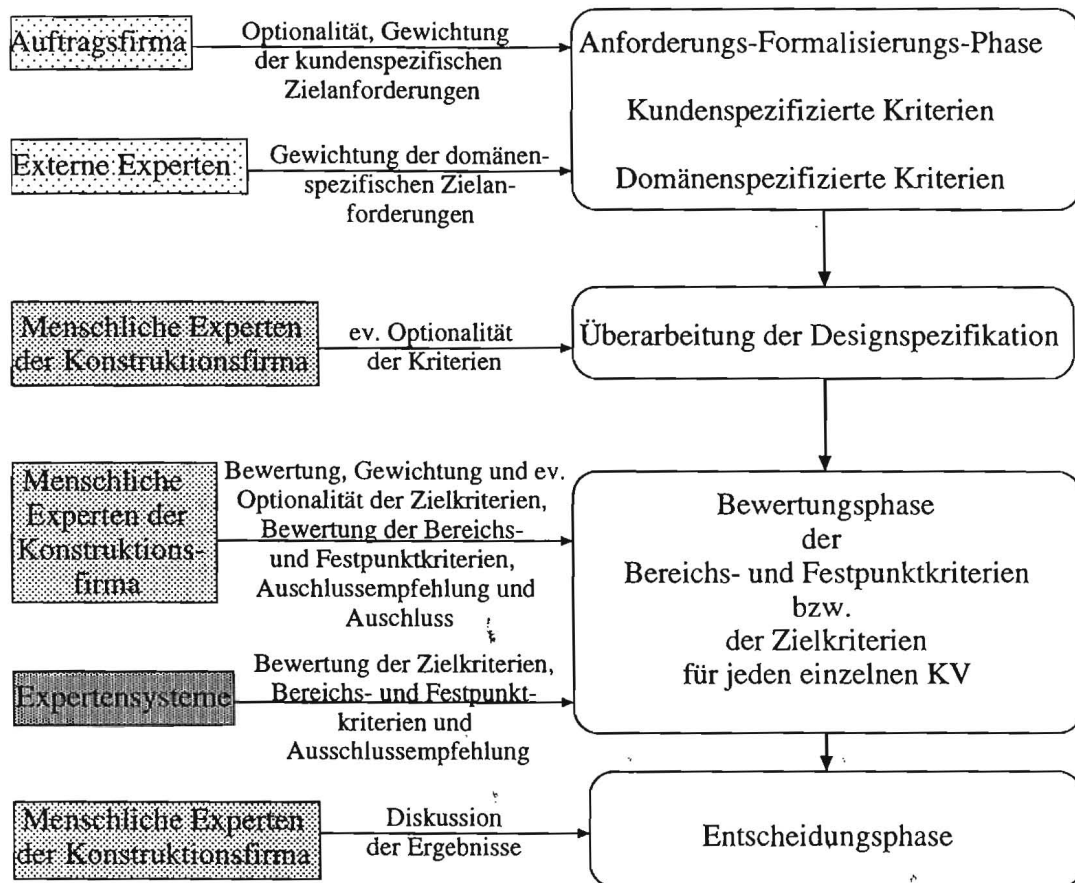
Auftragsfirma

Optionalität, Gewichtung der kundenspezifischen Zielanforderungen

Anforderungs-Formalisierungs-Phase

Kundenspezifizierte Kriterien

Domänenspezifizierte Kriterien

Externe Experten

Gewichtung der domänenspezifischen Zielanforderungen

Menschliche Experten der Konstruktionsfirma

ev. Optionalität der Kriterien

Überarbeitung der Designspezifikation

Menschliche Experten der Konstruktionsfirma

Bewertung, Gewichtung und ev. Optionalität der Zielkriterien, Bewertung der Bereichs- und Festpunktkriterien, Auschlussempfehlung und Auschluss

Bewertungsphase der Bereichs- und Festpunktkriterien bzw. der Zielkriterien für jeden einzelnen KV

Expertensysteme

Bewertung der Zielkriterien, Bereichs- und Festpunktkriterien und Ausschlussempfehlung

Menschliche Experten der Konstruktionsfirma

Diskussion der Ergebnisse

Entscheidungsphase